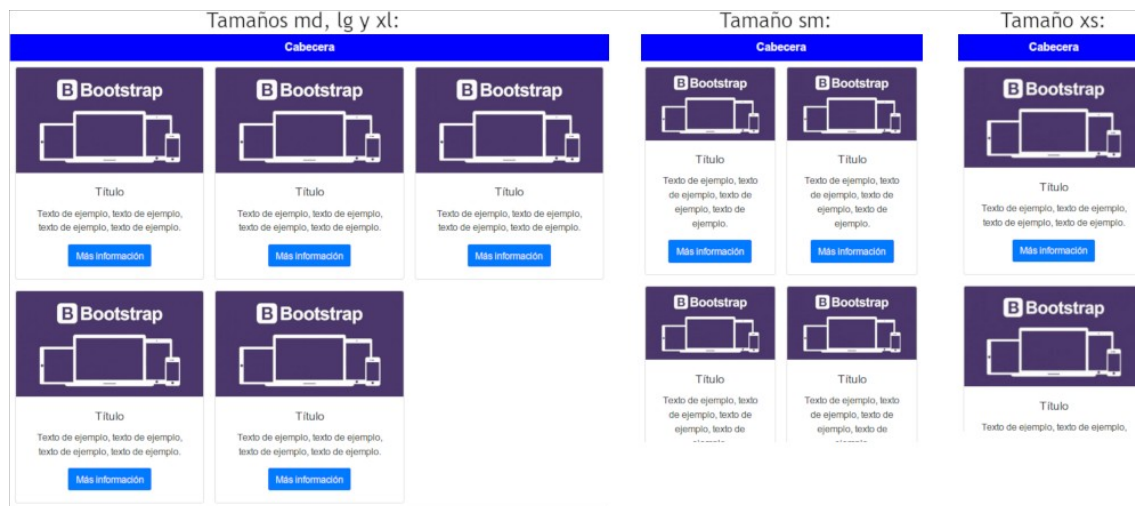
Tamaños md, lg y xl:

Cabecera

Bootstrap

Título

Texto de ejemplo, texto de ejemplo, texto de ejemplo, texto de ejemplo.

Más información

Bootstrap

Título

Texto de ejemplo, texto de ejemplo, texto de ejemplo, texto de ejemplo.

Más información

Bootstrap

Título

Texto de ejemplo, texto de ejemplo, texto de ejemplo, texto de ejemplo.

Más información

Bootstrap

Título

Texto de ejemplo, texto de ejemplo, texto de ejemplo, texto de ejemplo.

Más información

Bootstrap

Título

Texto de ejemplo, texto de ejemplo, texto de ejemplo, texto de ejemplo.

Más información

Tamaño sm:

Cabecera

Bootstrap

Título

Texto de ejemplo, texto de ejemplo, texto de ejemplo, texto de ejemplo.

Más información

Bootstrap

Título

Texto de ejemplo, texto de ejemplo, texto de ejemplo, texto de ejemplo.

Más información

Bootstrap

Título

Texto de ejemplo, texto de ejemplo, texto de ejemplo, texto de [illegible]

Bootstrap

Título

Texto de ejemplo, texto de ejemplo, texto de ejemplo, texto de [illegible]

Tamaño xs:

Cabecera

Bootstrap

Título

Texto de ejemplo, texto de ejemplo, texto de ejemplo, texto de ejemplo.

Más información

Bootstrap

Título

Texto de ejemplo, texto de ejemplo,